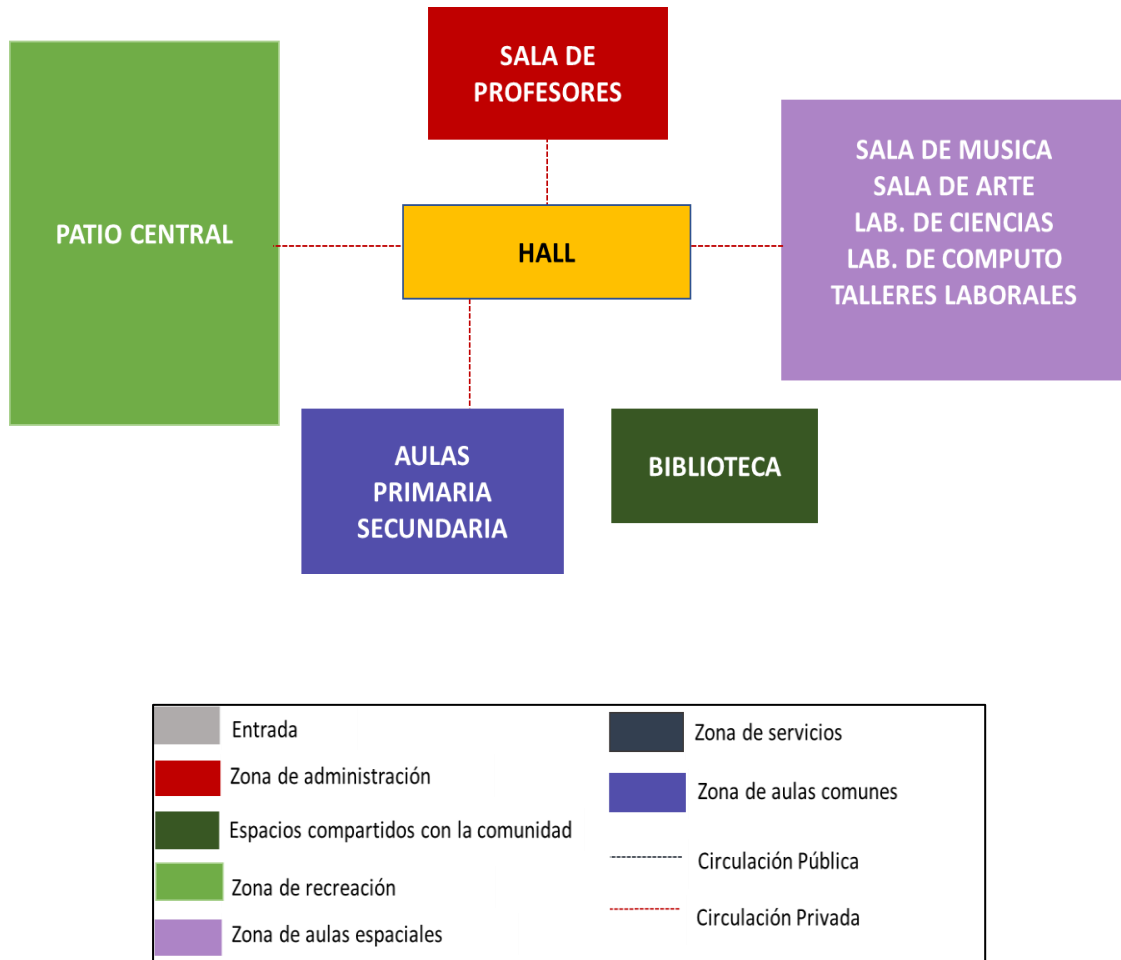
SALA DE PROFESORES

PATIO CENTRAL

HALL

SALA DE MUSICA
SALA DE ARTE
LAB. DE CIENCIAS
LAB. DE COMPUTO
TALLERES LABORALES

AULAS
PRIMARIA
SECUNDARIA

BIBLIOTECA

Entrada
Zona de administración
Espacios compartidos con la comunidad
Zona de recreación
Zona de aulas espaciales

Zona de servicios
Zona de aulas comunes
Circulación Pública
Circulación Privada